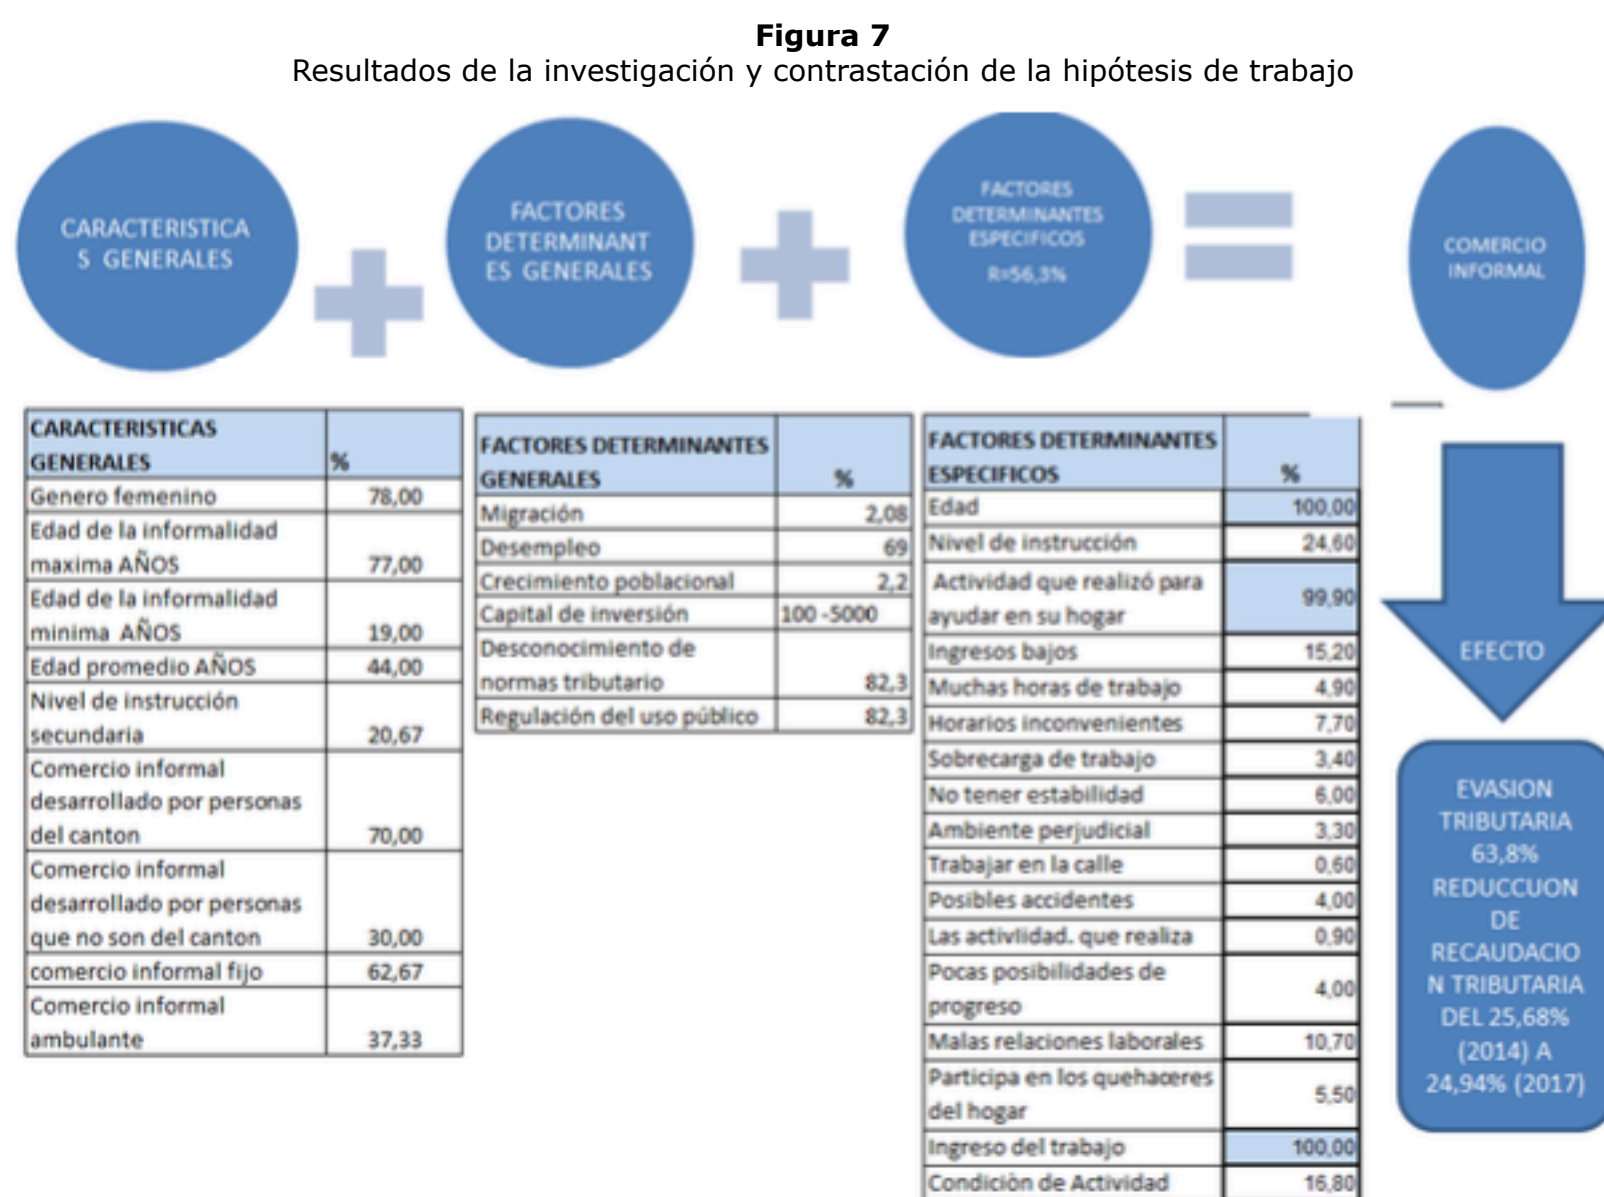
**Figura 7**
Resultados de la investigación y contrastación de la hipótesis de trabajo

CARACTERISTICAS GENERALES

FACTORES DETERMINANTES GENERALES

FACTORES DETERMINANTES ESPECIFICOS R=56,3%

COMERCIO INFORMAL

| CARACTERISTICAS GENERALES | % |
|---|---|
| Genero femenino | 78,00 |
| Edad de la informalidad maxima AÑOS | 77,00 |
| Edad de la informalidad minima AÑOS | 19,00 |
| Edad promedio AÑOS | 44,00 |
| Nivel de instrucción secundaria | 20,67 |
| Comercio informal desarrollado por personas del canton | 70,00 |
| Comercio informal desarrollado por personas que no son del canton | 30,00 |
| comercio informal fijo | 62,67 |
| Comercio informal ambulante | 37,33 |

| FACTORES DETERMINANTES GENERALES | % |
|---|---|
| Migración | 2,08 |
| Desempleo | 69 |
| Crecimiento poblacional | 2,2 |
| Capital de inversión | 100 -5000 |
| Desconocimiento de normas tributario | 82,3 |
| Regulación del uso público | 82,3 |

| FACTORES DETERMINANTES ESPECIFICOS | % |
|---|---|
| Edad | 100,00 |
| Nivel de instrucción | 24,60 |
| Actividad que realizó para ayudar en su hogar | 99,90 |
| Ingresos bajos | 15,20 |
| Muchas horas de trabajo | 4,90 |
| Horarios inconvenientes | 7,70 |
| Sobrecarga de trabajo | 3,40 |
| No tener estabilidad | 6,00 |
| Ambiente perjudicial | 3,30 |
| Trabajar en la calle | 0,60 |
| Posibles accidentes | 4,00 |
| Las actividad. que realiza | 0,90 |
| Pocas posibilidades de progreso | 4,00 |
| Malas relaciones laborales | 10,70 |
| Participa en los quehaceres del hogar | 5,50 |
| Ingreso del trabajo | 100,00 |
| Condición de Actividad | 16,80 |

EFECTO

EVASION TRIBUTARIA 63,8% REDUCCUON DE RECAUDACION TRIBUTARIA DEL 25,68% (2014) A 24,94% (2017)